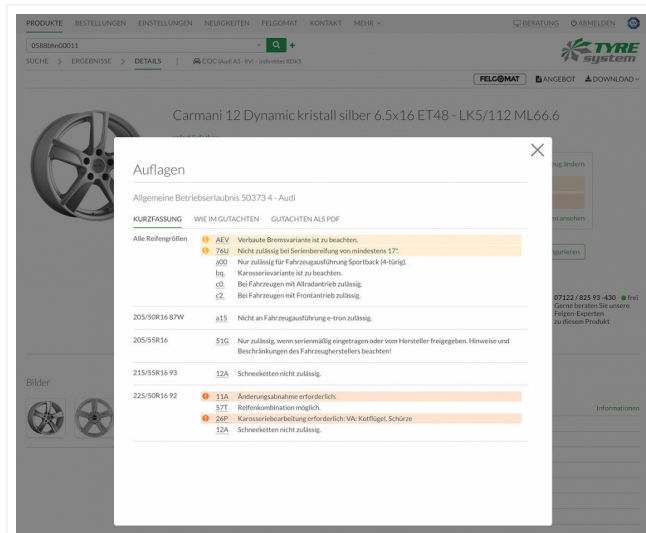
PRODUKTE BESTELLUNGEN EINSTELLUNGEN NEUIGKEITEN FELGOMAT KONTAKT MEHR

BERATUNG ABMELDEN

0588bbtv00011

SUCHE > ERGEBNISSE > DETAILS | COC (Audi A3 - 8V) - inaktives RDKS

TYRE system

FELGOMAT ANGEBOT DOWNLOAD

Carmani 12 Dynamic kristall silber 6.5x16 ET48 - LK5/112 ML66.6

Auflagen

Allgemeine Betriebserlaubnis 50373 4 - Audi

KURZFASSUNG WIE IM GUTACHTEN GUTACHTEN ALS PDF

| | | |
|---|---|---|
| Alle Reifengrößen | AEV | Verbaute Bremsvariante ist zu beachten. |
| | 76U | Nicht zulässig bei Serienbereifung von mindestens 17". |
| | a00 | Nur zulässig für Fahrzeugausführung Sportback (4-türig). |
| | bq. | Karosserievariante ist zu beachten. |
| | c0. | Bei Fahrzeugen mit Allradantrieb zulässig. |
| | c2. | Bei Fahrzeugen mit Frontantrieb zulässig. |
| 205/50R16 87W | a15 | Nicht an Fahrzeugausführung e-tron zulässig. |
| 205/55R16 | 51G | Nur zulässig, wenn serienmäßig eingetragen oder vom Hersteller freigegeben. Hinweise und Beschränkungen des Fahrzeugherstellers beachten! |
| 215/55R16 93 | 12A | Schneeketten nicht zulässig. |
| 225/50R16 92 | 11A | Änderungsabnahme erforderlich. |
| | 57T | Reifenkombination möglich. |
| | 26P | Karosseriebearbeitung erforderlich: VA: Kotflügel, Schürze |
| | 12A | Schneeketten nicht zulässig. |

Bilder

07122 / 825 93 -430 frei
Gerne beraten Sie unsere Felgen-Experten zu diesem Produkt

Informationen